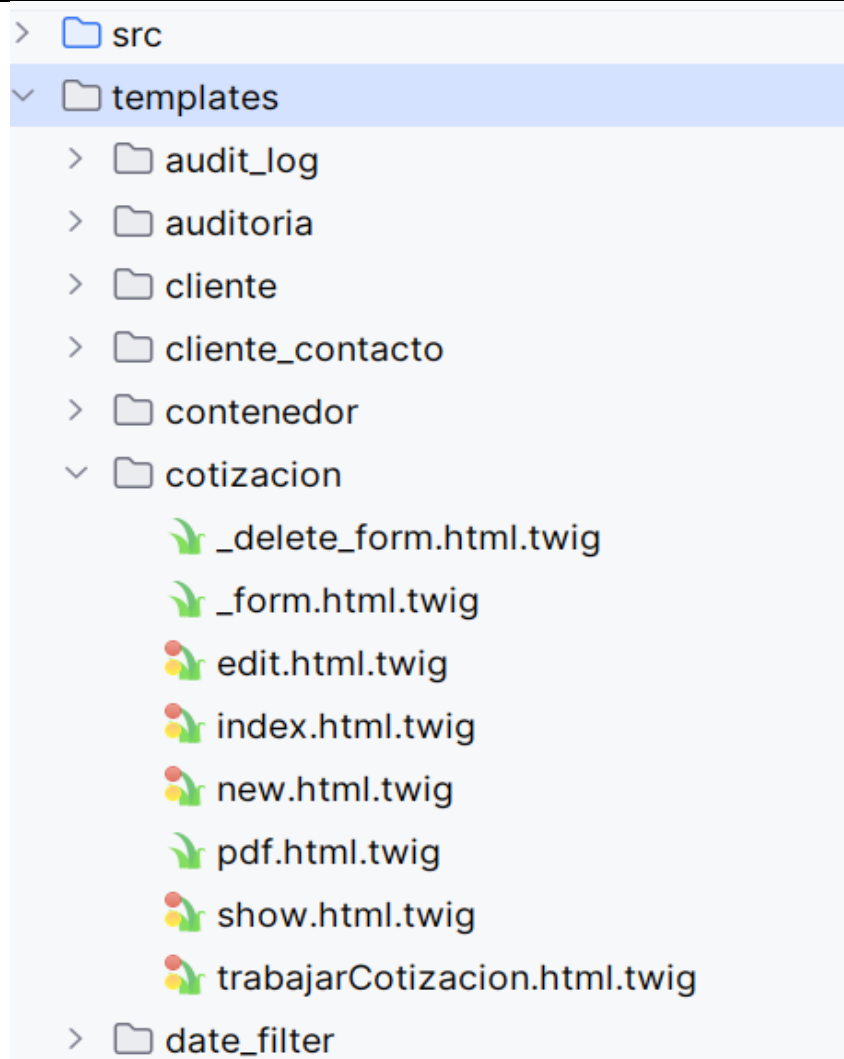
src
templates
audit_log
auditoria
cliente
cliente_contacto
contenedor
cotizacion
_delete_form.html.twig
_form.html.twig
edit.html.twig
index.html.twig
new.html.twig
pdf.html.twig
show.html.twig
trabajarCotizacion.html.twig
date_filter